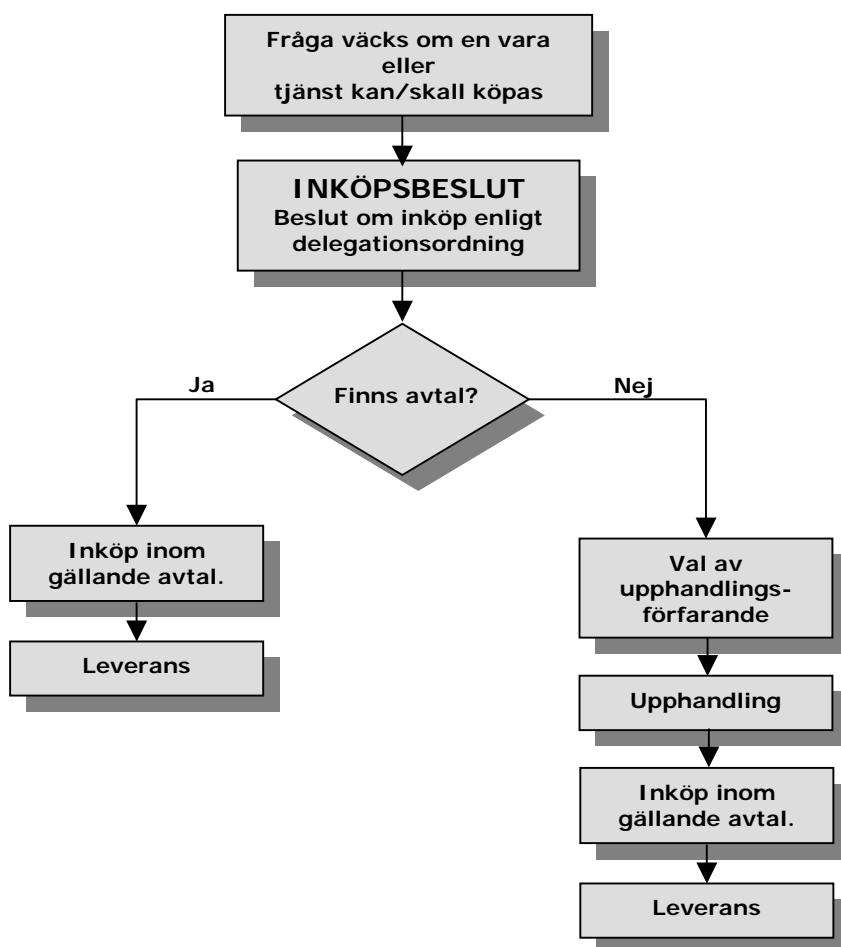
Fråga väcks om en vara eller tjänst kan/skall köpas

INKÖPSBESLUT
Beslut om inköp enligt delegationsordning

Finns avtal?

Ja

Nej

Inköp inom gällande avtal.

Leverans

Val av upphandlingsförfarande

Upphandling

Inköp inom gällande avtal.

Leverans